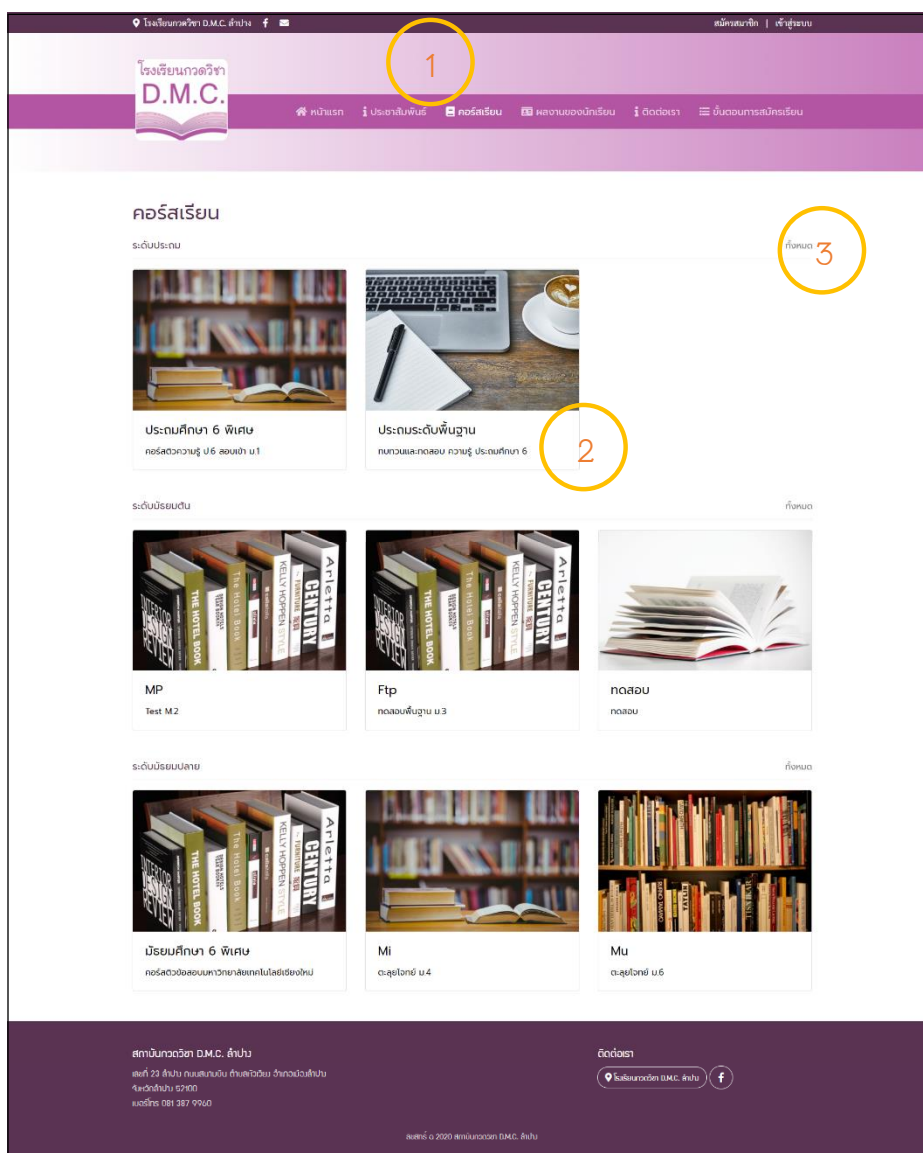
โรงเรียนกวดวิชา D.M.C. ลำปาง

สมัครสมาชิก | เข้าสู่ระบบ

1

โรงเรียนกวดวิชา
D.M.C.

หน้าแรก ประชาสัมพันธ์ คอร์สเรียน ผลงานของนักเรียน ติดต่อเรา ขั้นตอนการสมัครเรียน

คอร์สเรียน

ระดับประถม

ทั้งหมด 3

ประถมศึกษา 6 พิเศษ
คอร์สติวความรู้ ป.6 สอบเข้า ม.1

ประถมระดับพื้นฐาน
ทบทวนและทดสอบ ความรู้ ประถมศึกษา 6

2

ระดับมัธยมต้น

ทั้งหมด

MP
Test M.2

Ftp
ทดสอบพื้นฐาน ม.3

ทดสอบ
ทดสอบ

ระดับมัธยมปลาย

ทั้งหมด

มัธยมศึกษา 6 พิเศษ
คอร์สติวข้อสอบมหาวิทยาลัยเทคโนโลยีเชียงใหม่

Mi
ตะลุยโจทย์ ม.4

Mu
ตะลุยโจทย์ ม.6

สถาบันกวดวิชา D.M.C. ลำปาง
เลขที่ 23 ลำปาง ถนนสนามบิน ตำบลหัวเวียง อำเภอเมืองลำปาง จังหวัดลำปาง 52100
เบอร์โทร 081 387 9960

ติดต่อเรา
โรงเรียนกวดวิชา D.M.C. ลำปาง

ลิขสิทธิ์ © 2020 สถาบันกวดวิชา D.M.C. ลำปาง